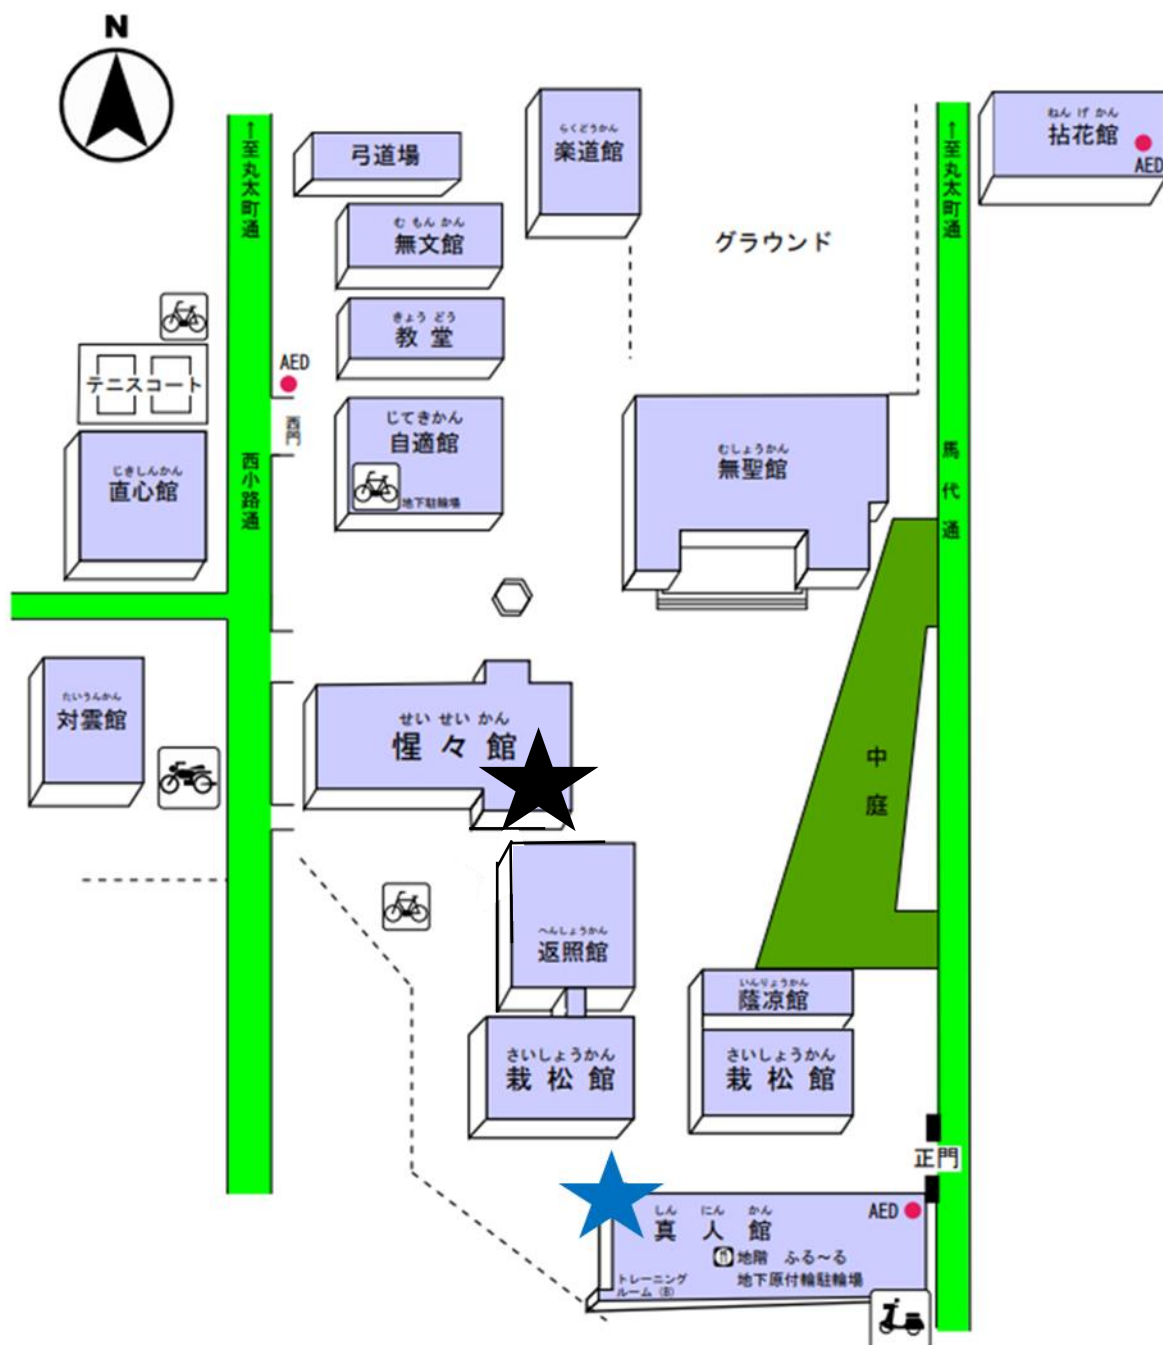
N

↑至丸太町通

弓道場

らくどうかん
楽道館

むもんかん
無文館

グラウンド

↑至丸太町通

ねんげかん
拈花館

AED

きょうどう
教堂

テニスコート

AED

西門

じてきかん
自適館

地下駐輪場

じきしんかん
直心館

西小路通

むしょうかん
無聖館

馬代通

たいうんかん
対雲館

せいせいかん
惺々館

中庭

へんしょうかん
返照館

いんりょうかん
蔭涼館

さいしょうかん
栽松館

さいしょうかん
栽松館

正門

しんにんかん
真人館

AED

地階 ふる～る

トレーニングルーム(B)

地下原付輪駐輪場